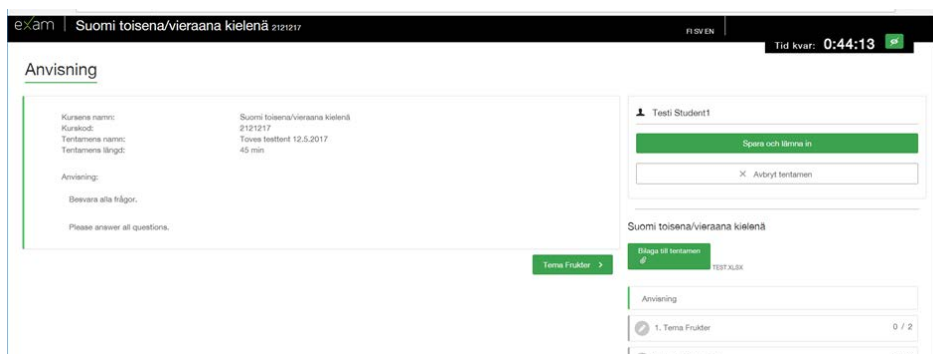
exam | Suomi toisena/vieraana kielenä 2121217

FI SV EN

Tid kvar: 0:44:13

Anvisning

Kursens namn: Suomi toisena/vieraana kielenä
Kurskod: 2121217
Tentamens namn: Toves testtent 12.5.2017
Tentamens längd: 45 min

Anvisning:

Besvara alla frågor.

Please answer all questions.

Tema Frukter >

Testi Student1

Spara och lämna in

× Avbryt tentamen

Suomi toisena/vieraana kielenä

Bilaga till tentamen

TEST.XLSX

Anvisning

1. Tema Frukter 0 / 2